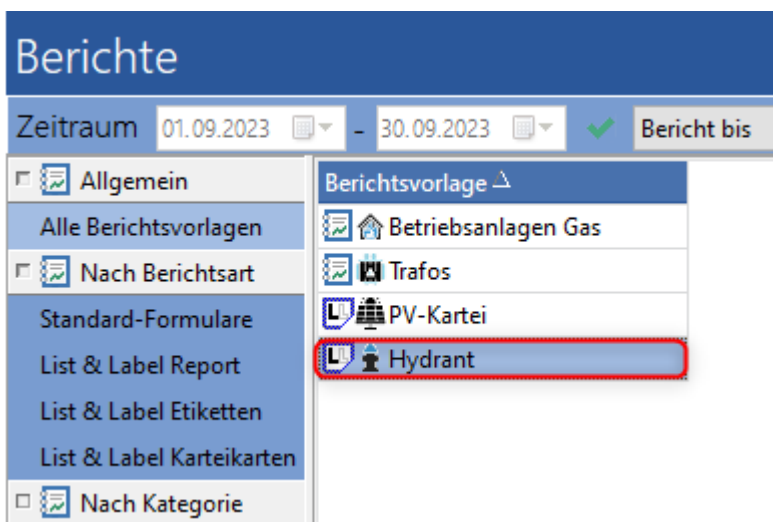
Berichte

Zeitraum 01.09.2023 - 30.09.2023 Bericht bis

Allgemein
Alle Berichtsvorlagen
Nach Berichtsart
Standard-Formulare
List & Label Report
List & Label Etiketten
List & Label Karteikarten
Nach Kategorie

| Berichtsvorlage △ |
|---|
| Betriebsanlagen Gas |
| Trafos |
| PV-Kartei |
| Hydrant |